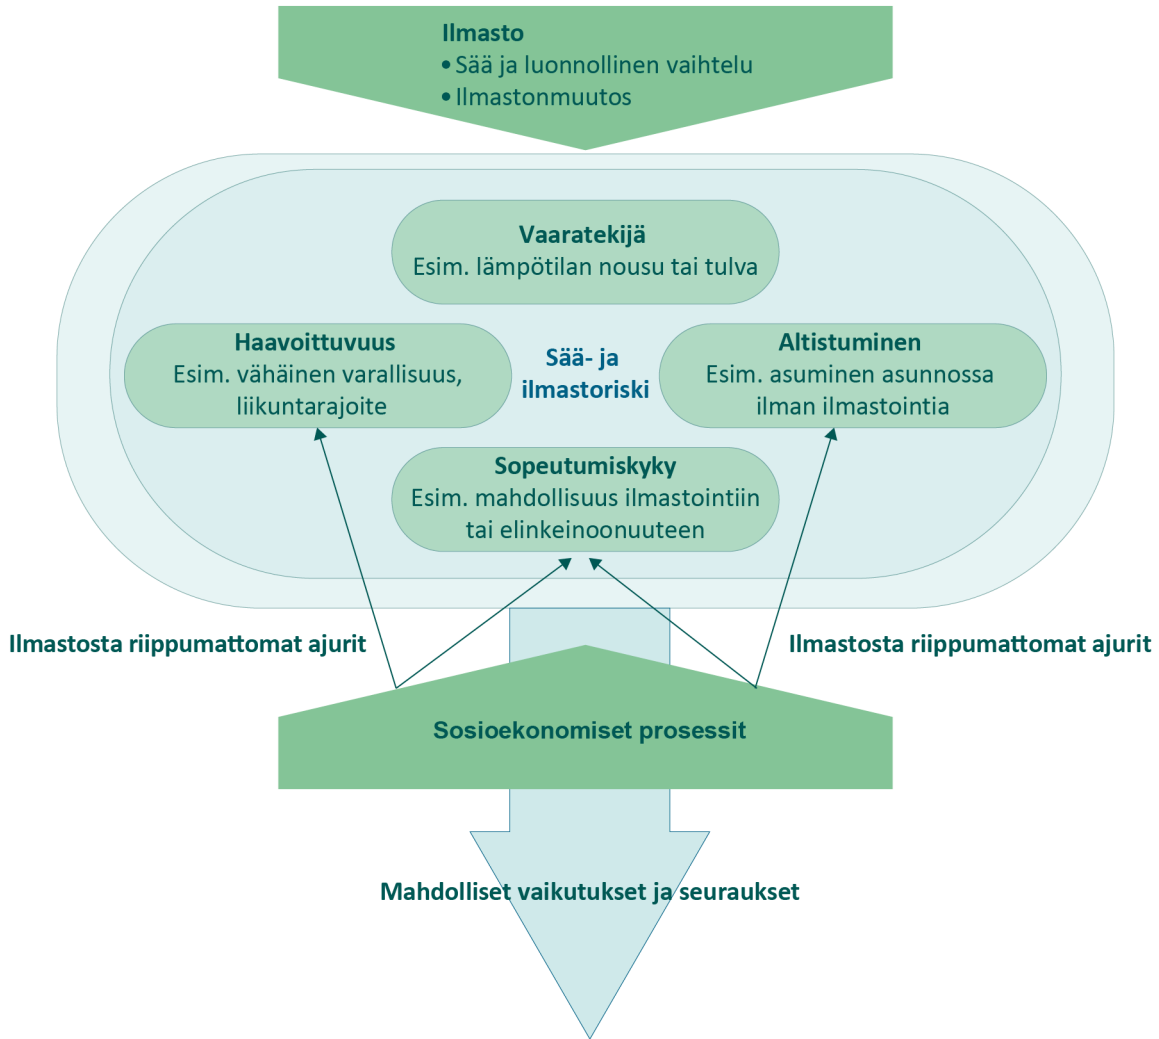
Ilmasto
• Sää ja luonnollinen vaihtelu
• Ilmastonmuutos

Vaaratekijä
Esim. lämpötilan nousu tai tulva

Haavoittuvuus
Esim. vähäinen varallisuus, liikuntarajoite

Sää- ja ilmastoriski

Altistuminen
Esim. asuminen asunnossa ilman ilmastointia

Sopeutumiskyky
Esim. mahdollisuus ilmastointiin tai elinkeinoonuuteen

Ilmastosta riippumattomat ajurit

Ilmastosta riippumattomat ajurit

Sosioekonomiset prosessit

Mahdolliset vaikutukset ja seuraukset